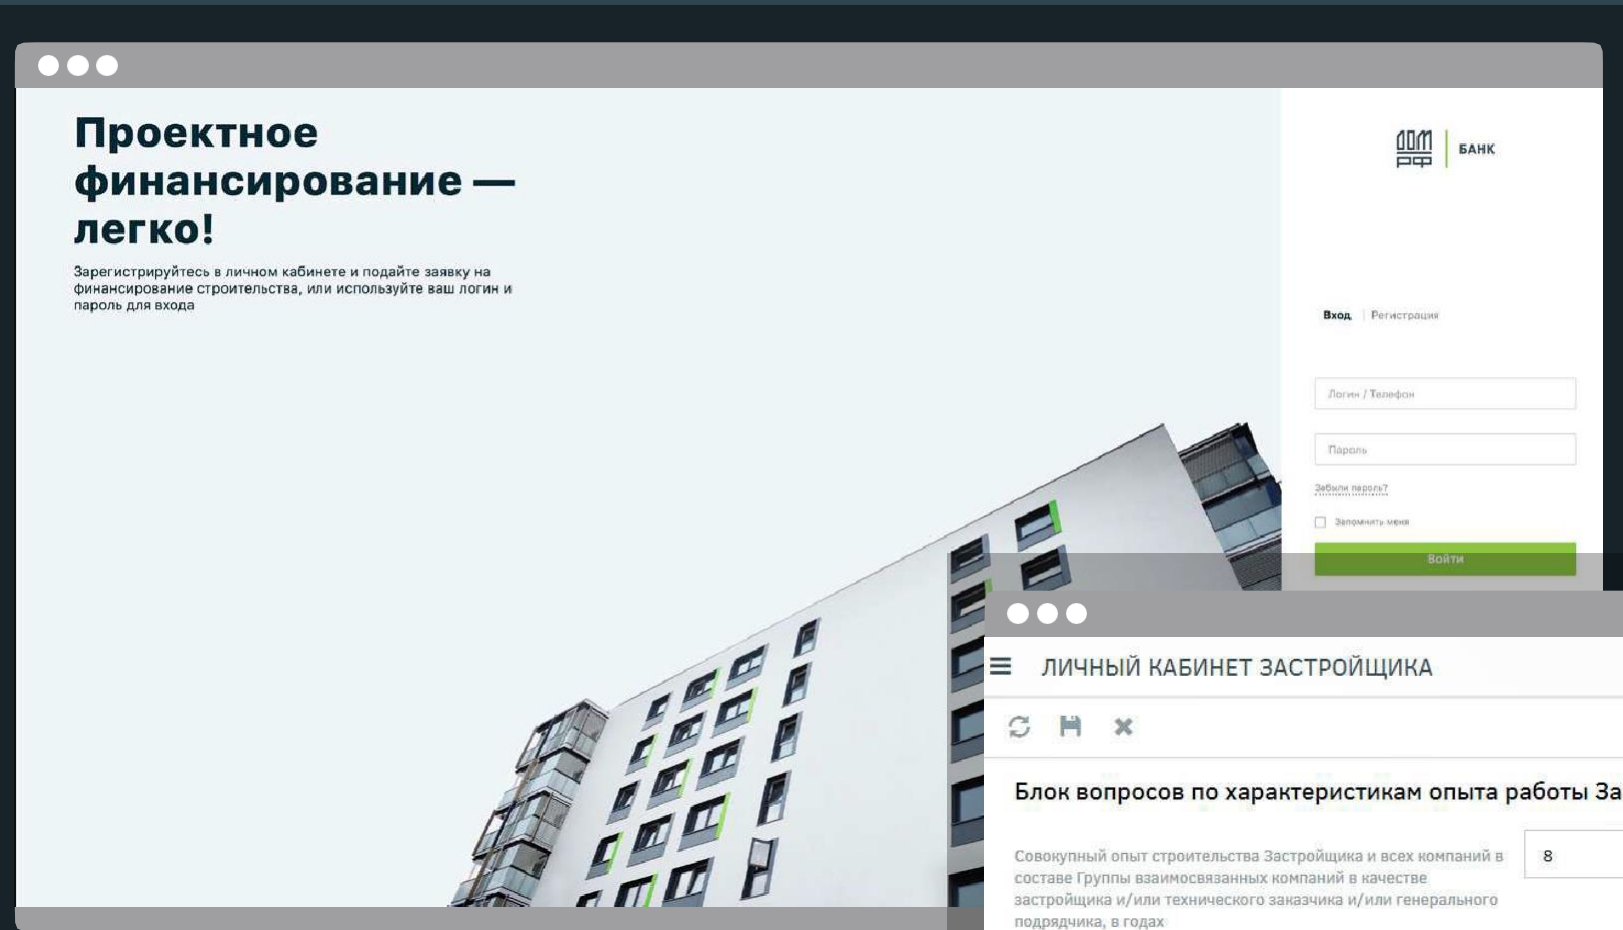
Проектное финансирование — легко!

Зарегистрируйтесь в личном кабинете и подайте заявку на финансирование строительства, или используйте ваш логин и пароль для входа

ДОМ РФ | БАНК

Вход | Регистрация

Логин / Телефон

Пароль

Забыли пароль?

Запомнить меня

Войти

ЛИЧНЫЙ КАБИНЕТ ЗАСТРОЙЩИКА

Блок вопросов по характеристикам опыта работы За

Совокупный опыт строительства Застройщика и всех компаний в составе Группы взаимосвязанных компаний в качестве застройщика и/или технического заказчика и/или генерального подрядчика, в годах

8